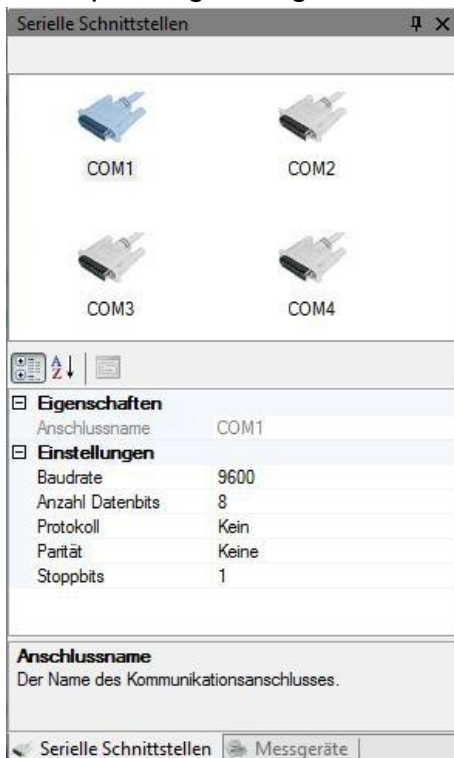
Serielle Schnittstellen

COM1
COM2
COM3
COM4

Eigenschaften

| Anschlussname | COM1 |
|---|---|

Einstellungen

| Baudrate | 9600 |
|---|---|
| Anzahl Datenbits | 8 |
| Protokoll | Kein |
| Parität | Keine |
| Stoppbits | 1 |

Anschlussname
Der Name des Kommunikationsanschlusses.

Serielle Schnittstellen
Messgeräte